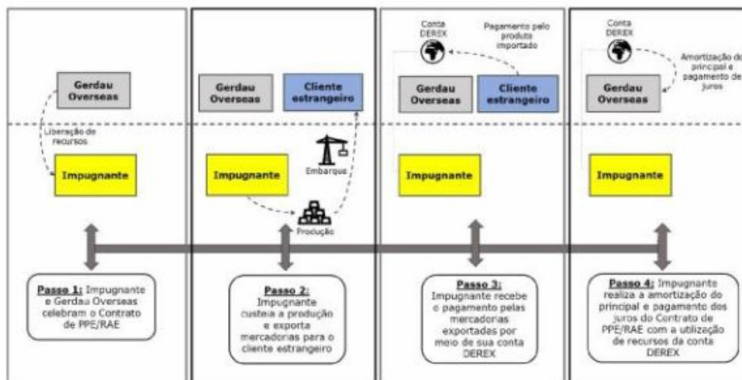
Gerdau Overseas

Liberação de recursos

Impugnante

Passo 1: Impugnante e Gerdau Overseas celebram o Contrato de PPE/RAE

Gerdau Overseas

Cliente estrangeiro

Impugnante

Embarque

Produção

Passo 2: Impugnante custeia a produção e exporta mercadorias para o cliente estrangeiro

Conta DEREX

Pagamento pelo produto importado

Gerdau Overseas

Cliente estrangeiro

Impugnante

Passo 3: Impugnante recebe o pagamento pelas mercadorias exportadas por meio de sua conta DEREX

Conta DEREX

Amortização do principal e pagamento de juros

Gerdau Overseas

Impugnante

Passo 4: Impugnante realiza a amortização do principal e pagamento dos juros do Contrato de PPE/RAE com a utilização de recursos da conta DEREX